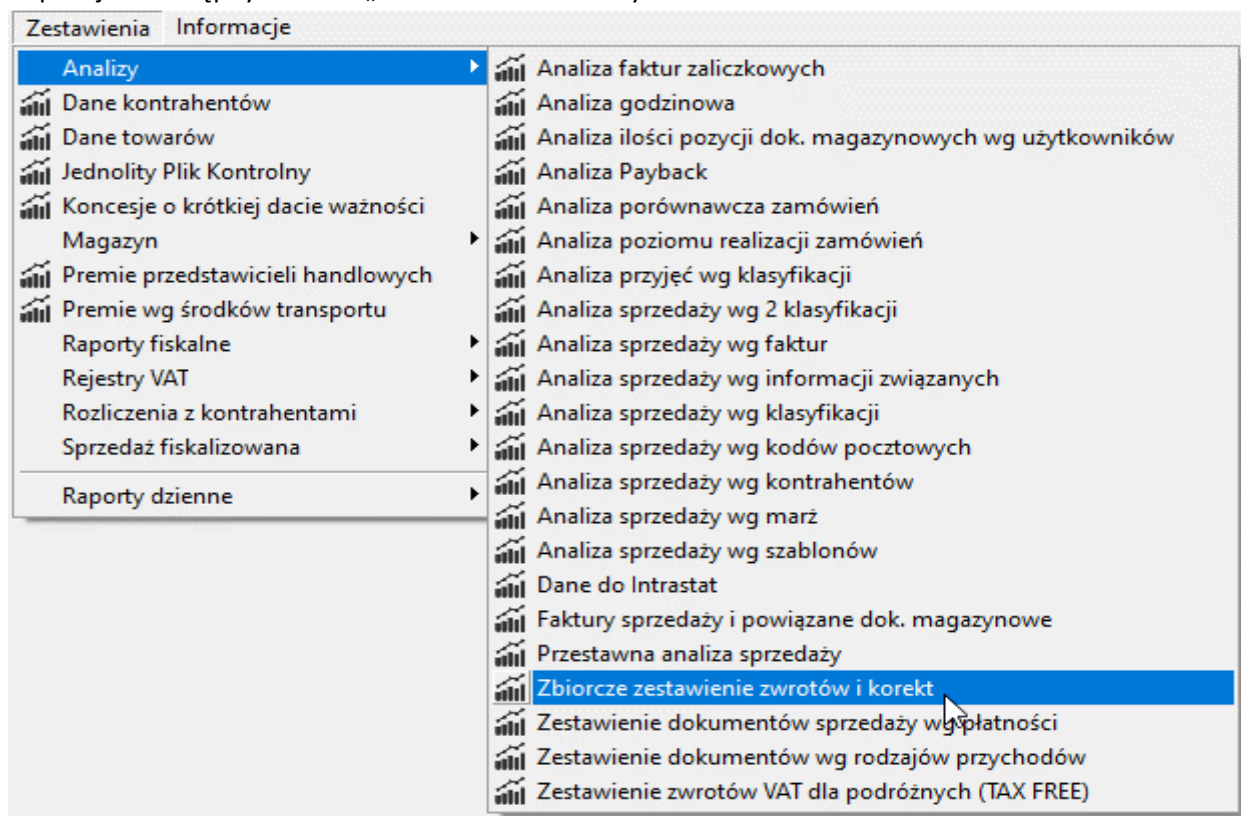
Zestawienia Informacje

Analizy
Dane kontrahentów
Dane towarów
Jednolity Plik Kontrolny
Koncesje o krótkiej dacie ważności
Magazyn
Premie przedstawicieli handlowych
Premie wg środków transportu
Raporty fiskalne
Rejestry VAT
Rozliczenia z kontrahentami
Sprzedaż fiskalizowana
Raporty dzienne

Analiza faktur zaliczkowych
Analiza godzinowa
Analiza ilości pozycji dok. magazynowych wg użytkowników
Analiza Payback
Analiza porównawcza zamówień
Analiza poziomu realizacji zamówień
Analiza przyjęć wg klasyfikacji
Analiza sprzedaży wg 2 klasyfikacji
Analiza sprzedaży wg faktur
Analiza sprzedaży wg informacji związanych
Analiza sprzedaży wg klasyfikacji
Analiza sprzedaży wg kodów pocztowych
Analiza sprzedaży wg kontrahentów
Analiza sprzedaży wg marż
Analiza sprzedaży wg szablonów
Dane do Intrastat
Faktury sprzedaży i powiązane dok. magazynowe
Przestawna analiza sprzedaży
Zbiorcze zestawienie zwrotów i korekt
Zestawienie dokumentów sprzedaży wg płatności
Zestawienie dokumentów wg rodzajów przychodów
Zestawienie zwrotów VAT dla podróżnych (TAX FREE)